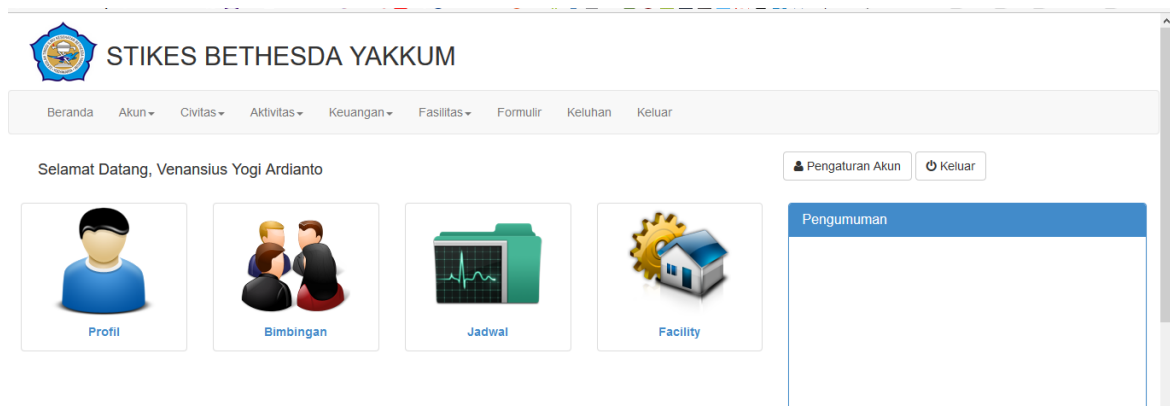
STIKES BETHESDA YAKKUM

Beranda Akun Civitas Aktivitas Keuangan Fasilitas Formulir Keluhan Keluar

Selamat Datang, Venansius Yogi Ardianto

Pengaturan Akun Keluar

Profil

Bimbingan

Jadwal

Facility

Pengumuman